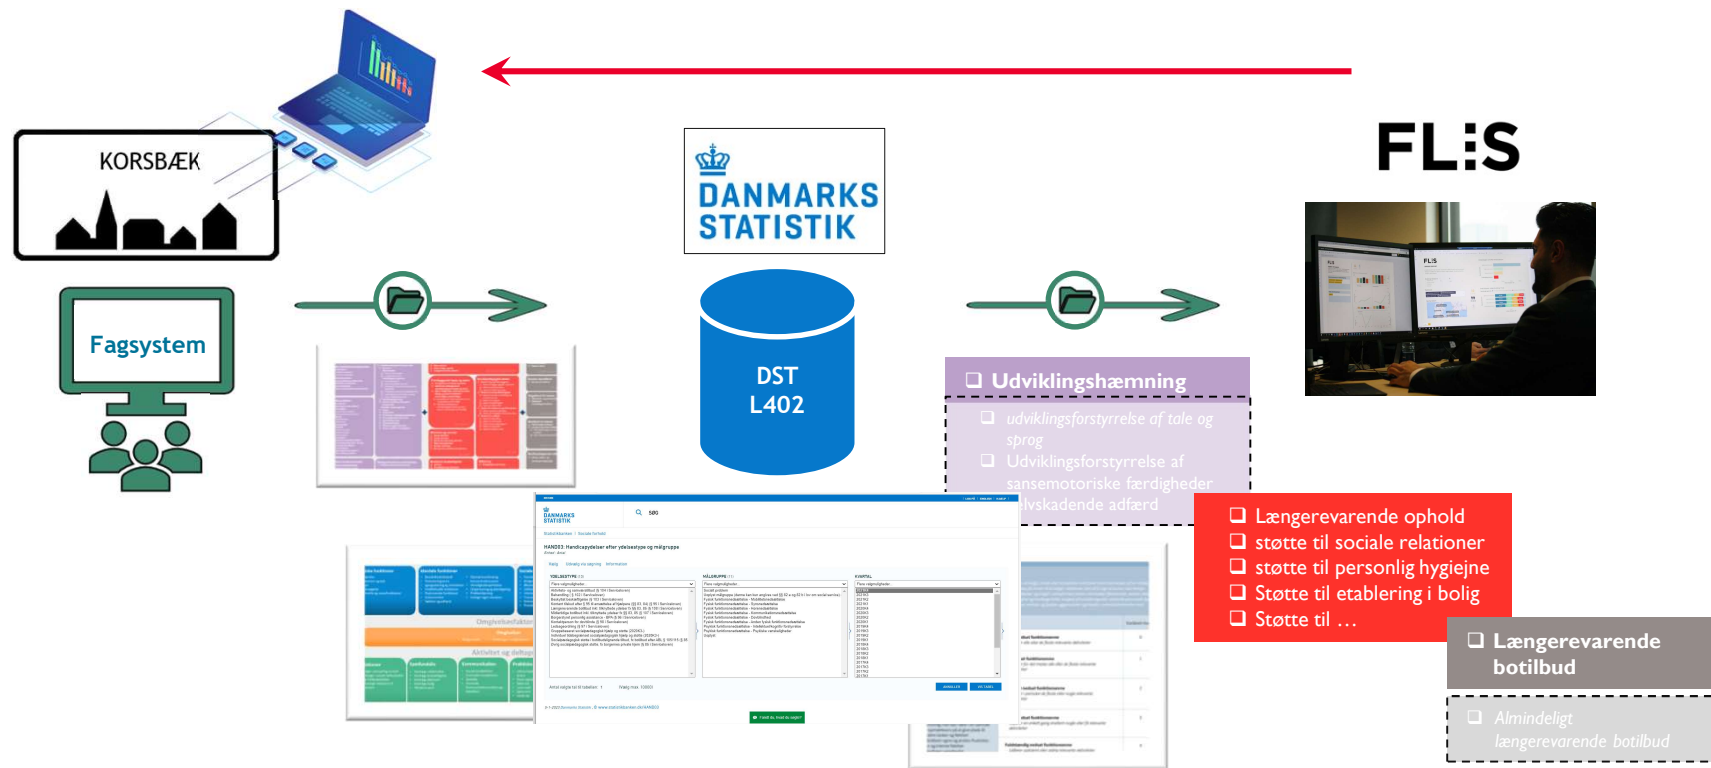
KORSBÆK

Fagsystem

DANMARKS STATISTIK

DST L402

FL:S

❑ Udviklingshæmning

❑ udviklingsforstyrrelse af tale og sprog
❑ Udviklingsforstyrrelse af sansemotoriske færdigheder
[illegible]lvskadende adfærd

❑ Længerevarende ophold
❑ støtte til sociale relationer
❑ støtte til personlig hygiejne
❑ Støtte til etablering i bolig
❑ Støtte til …

❑ Længerevarende botilbud

❑ Almindeligt længerevarende botilbud

DANMARKS STATISTIK
SØG
HAND03: Handicapydelser efter ydelsestype og målgruppe